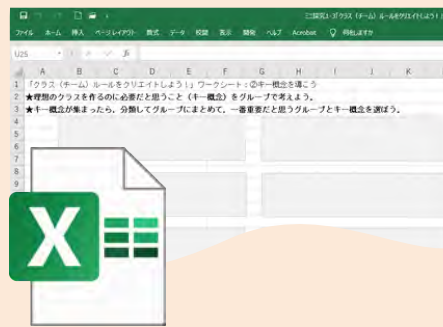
ファイル ホーム 挿入 ページレイアウト 数式 データ 校閲 表示 開発 ヘルプ Acrobat 何をしますか

三探究1-2(クラス(チーム)ルールをクリエイトしよう1

U25

fx

A B C D E F G H I J K

1 「クラス(チーム)ルールをクリエイトしよう!」ワークシート:②キー概念を導こう
2 ★理想のクラスを作るのに必要だと思うこと(キー概念)をグループで考えよう。
3 ★キー概念が集まったら、分類してグループにまとめて、一番重要だと思うグループとキー概念を選ぼう。
4
5
6
7
8
9